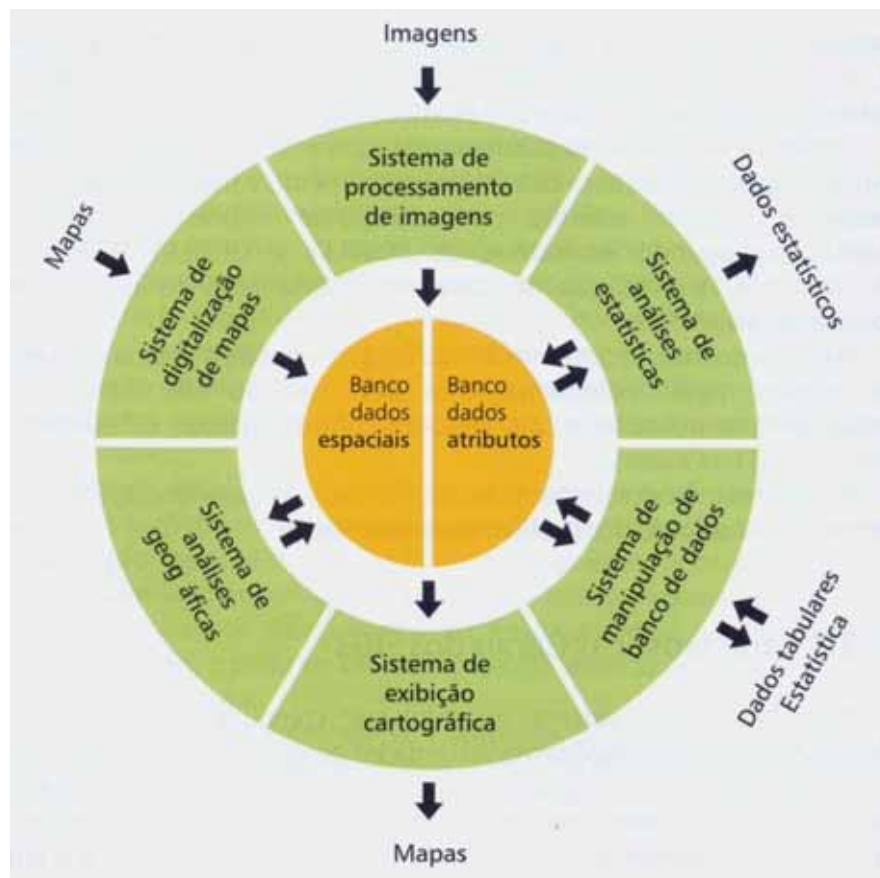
Imagens

Sistema de processamento de imagens

Dados estatísticos

Mapas

Sistema de digitalização de mapas

Sistema de análises estatísticas

Banco dados espaciais

Banco dados atributos

Sistema de análises geog áficas

Sistema de manipulação de banco de dados

Sistema de exibição cartográfica

Dados tabulares Estatística

Mapas